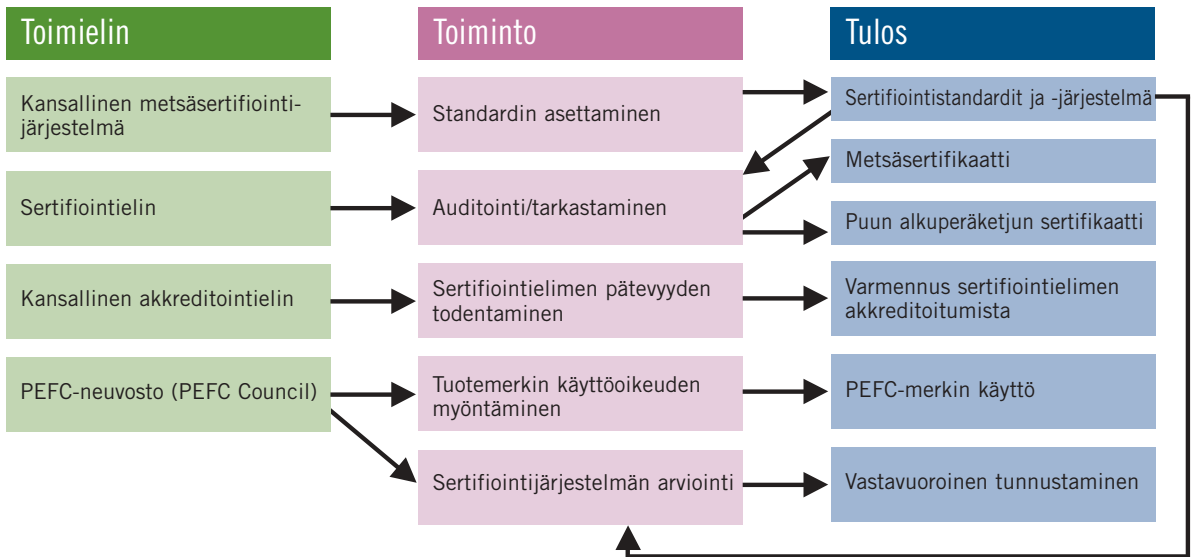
Toimielin

Toiminto

Tulos

Kansallinen metsäsertifiointijärjestelmä

Standardin asettaminen

Sertifiointistandardit ja -järjestelmä

Sertifiointielin

Auditointi/tarkastaminen

Metsäsertifikaatti

Puun alkuperäketjun sertifikaatti

Kansallinen akkreditointielin

Sertifiointielimen pätevyyden todentaminen

Varmennus sertifiointielimen akkreditoitumista

PEFC-neuvosto (PEFC Council)

Tuotemerkin käyttöoikeuden myöntäminen

PEFC-merkin käyttö

Sertifiointijärjestelmän arviointi

Vastavuoroinen tunnustaminen